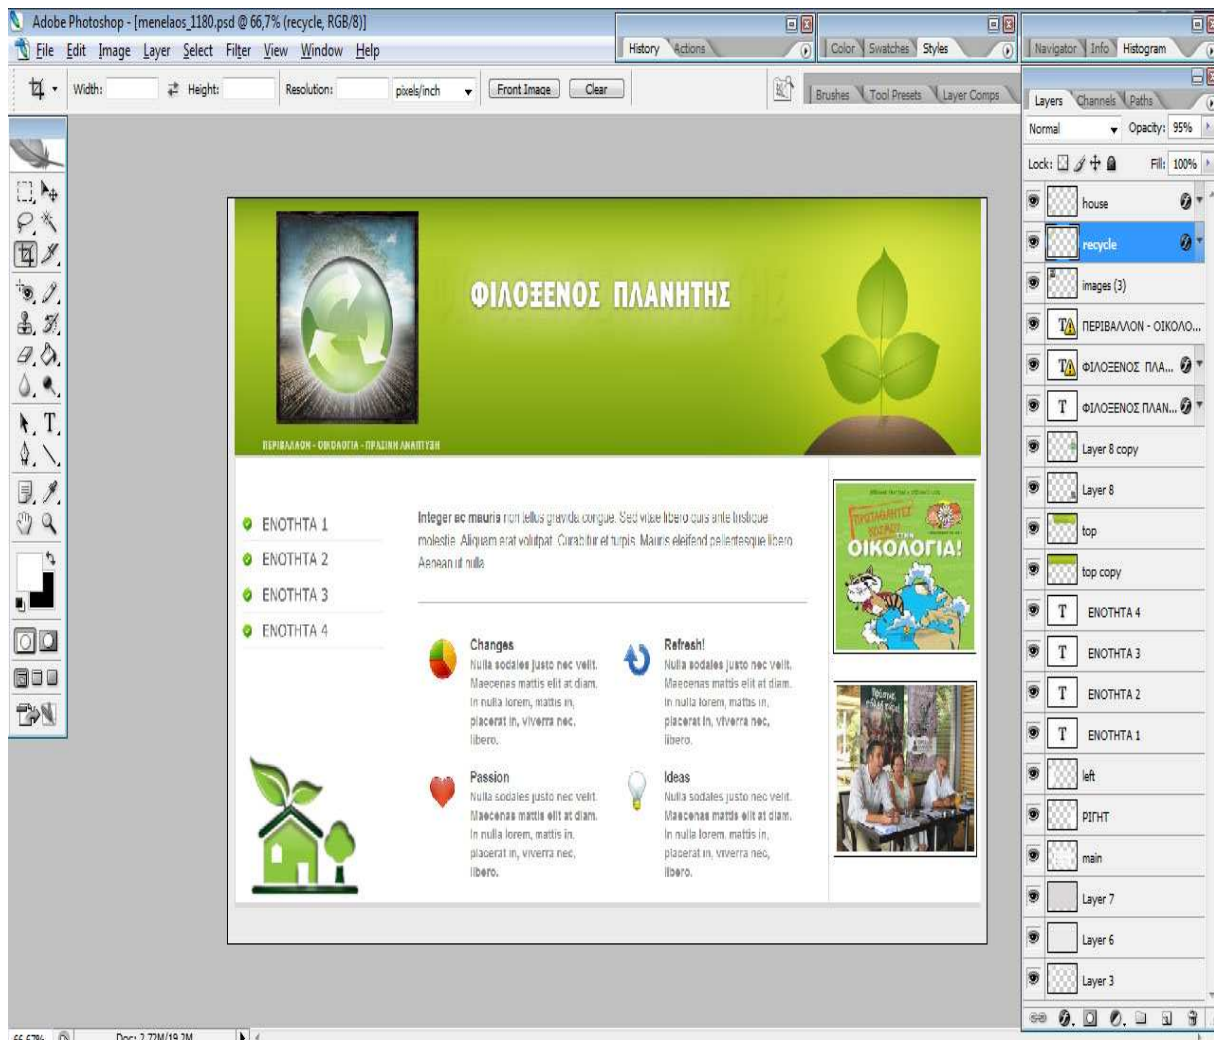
Adobe Photoshop - [menelaos_1180.psd @ 66,7% (recycle, RGB/8)]

File Edit Image Layer Select Filter View Window Help

History Actions

Color Swatches Styles

Navigator Info Histogram

Width: Height: Resolution: pixels/inch Front Image Clear

Brushes Tool Presets Layer Comps

Layers Channels Paths

Normal Opacity: 95%

Lock: Fill: 100%

house
recycle
images (3)
ΠΕΡΙΒΑΛΛΟΝ - ΟΙΚΟΛΟ...
ΦΙΛΟΞΕΝΟΣ ΠΛΑ...
ΦΙΛΟΞΕΝΟΣ ΠΛΑΝ...
Layer 8 copy
Layer 8
top
top copy
ENOTHTA 4
ENOTHTA 3
ENOTHTA 2
ENOTHTA 1
left
ΡΙΓΗΤ
main
Layer 7
Layer 6
Layer 3

ΦΙΛΟΞΕΝΟΣ ΠΛΑΝΗΤΗΣ

ΠΕΡΙΒΑΛΛΟΝ - ΟΙΚΟΛΟΓΙΑ - ΠΡΑΣΙΝΗ ΑΝΑΠΤΥΞΗ

ΕΝΟΤΗΤΑ 1
ΕΝΟΤΗΤΑ 2
ΕΝΟΤΗΤΑ 3
ΕΝΟΤΗΤΑ 4

Integer ac mauris non tellus gravida congue. Sed vitae libero quis ante tristique molestie. Aliquam erat volutpat. Curabitur et turpis. Mauris eleifend pellentesque libero. Aenean ut nulla.

Changes
Nulla sodales justo nec velit. Maecenas mattis elit at diam. In nulla lorem, mattis in, placerat in, viverra nec, libero.

Refresh!
Nulla sodales justo nec velit. Maecenas mattis elit at diam. In nulla lorem, mattis in, placerat in, viverra nec, libero.

Passion
Nulla sodales justo nec velit. Maecenas mattis elit at diam. In nulla lorem, mattis in, placerat in, viverra nec, libero.

Ideas
Nulla sodales justo nec velit. Maecenas mattis elit at diam. In nulla lorem, mattis in, placerat in, viverra nec, libero.

ΠΡΩΤΑΘΛΗΤΕΣ ΚΟΣΜΟΥ ΣΤΗΝ ΟΙΚΟΛΟΓΙΑ!

66,67% Doc: 2,72M/19,2M